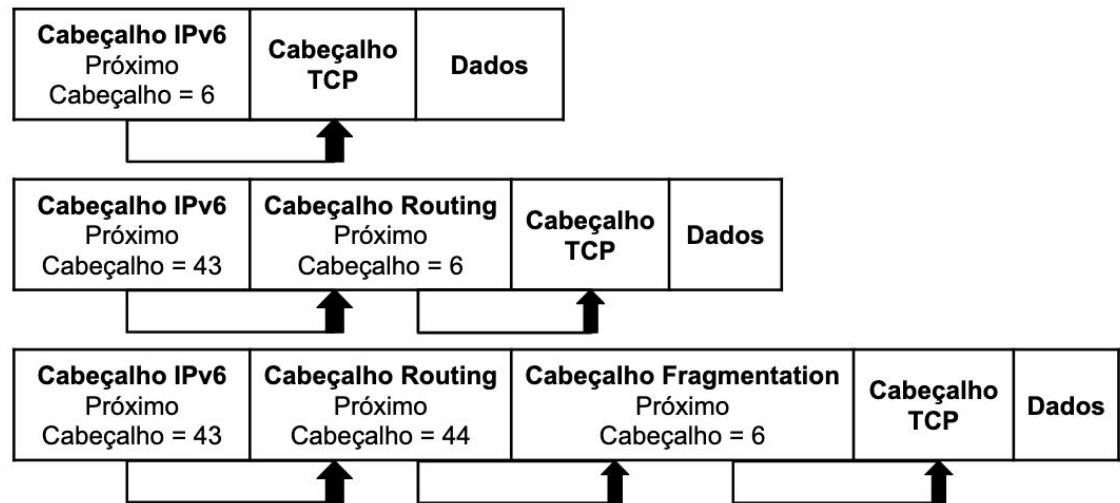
| Cabeçalho IPv6 Próximo Cabeçalho = 6 | Cabeçalho TCP | Dados |
|---|---|---|

| Cabeçalho IPv6 Próximo Cabeçalho = 43 | Cabeçalho Routing Próximo Cabeçalho = 6 | Cabeçalho TCP | Dados |
|---|---|---|---|

| Cabeçalho IPv6 Próximo Cabeçalho = 43 | Cabeçalho Routing Próximo Cabeçalho = 44 | Cabeçalho Fragmentation Próximo Cabeçalho = 6 | Cabeçalho TCP | Dados |
|---|---|---|---|---|